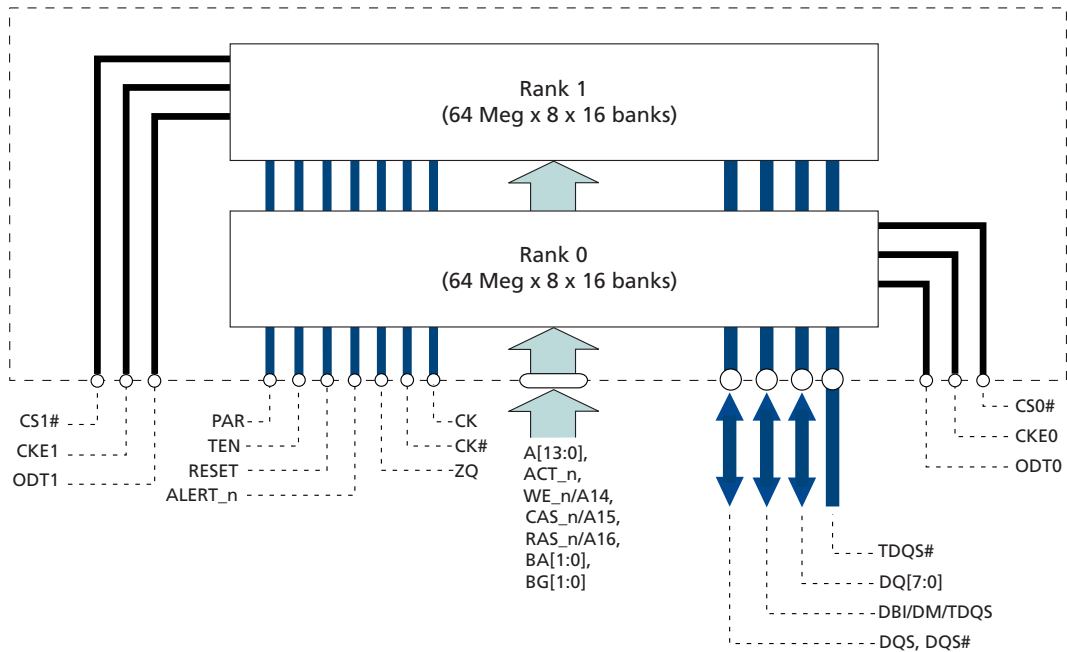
Rank 1
(64 Meg x 8 x 16 banks)

Rank 0
(64 Meg x 8 x 16 banks)

CS1#
CKE1
ODT1

PAR
TEN
RESET
ALERT_n

CK
CK#
ZQ

A[13:0],
ACT_n,
WE_n/A14,
CAS_n/A15,
RAS_n/A16,
BA[1:0],
BG[1:0]

CS0#
CKE0
ODT0

TDQS#
DQ[7:0]
DBI/DM/TDQS
DQS, DQS#